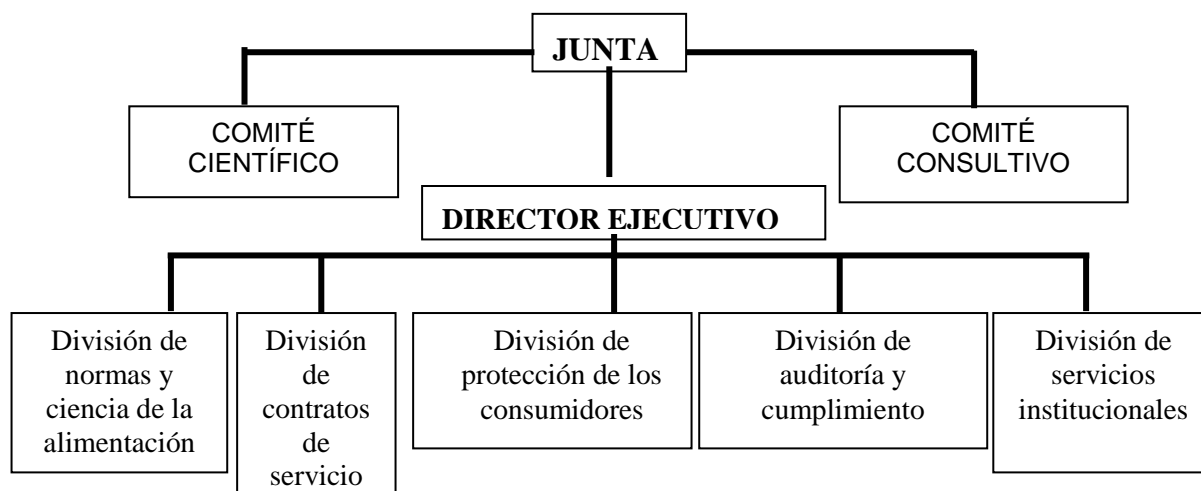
JUNTA

COMITÉ CIENTÍFICO

COMITÉ CONSULTIVO

DIRECTOR EJECUTIVO

División de normas y ciencia de la alimentación

División de contratos de servicio

División de protección de los consumidores

División de auditoría y cumplimiento

División de servicios institucionales